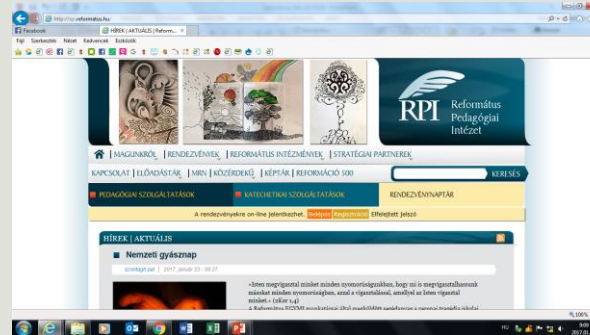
http://rpi.reformatus.hu

Facebook

HÍREK | AKTUÁLIS | Reform...

Fájl Szerkesztés Nézet Kedvencek Eszközök

RPI Református Pedagógiai Intézet

MAGUNKRÓL | RENDEZVÉNYEK | REFORMÁTUS INTÉZMÉNYEK | STRATÉGIAI PARTNEREK

KAPCSOLAT | ELŐADÁSTÁR | MRN | KÖZÉRDEKŰ | KÉPTÁR | REFORMÁCIÓ 500

KERESÉS

PEDAGÓGIAI SZOLGÁLTATÁSOK

KATECHETIKAI SZOLGÁLTATÁSOK

RENDEZVÉNYNAPTÁR

A rendezvényekre on-line jelentkezhet. Belépés Regisztráció Elfelejtett jelszó

HÍREK | AKTUÁLIS

Nemzeti gyásznap

szerkgyt.zst | 2017. január 23 - 08:27

»Isten megvigasztal minket minden nyomorúságunkban, hogy mi is megvigasztalhassunk másokat minden nyomorúságban, azzal a vigasztalással, amellyel az Isten vigasztal minket.« (2Kor 1,4)

A Református EGYMI munkatársai által megfogalmazott ... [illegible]

100%

HU

9:00
2017.01.